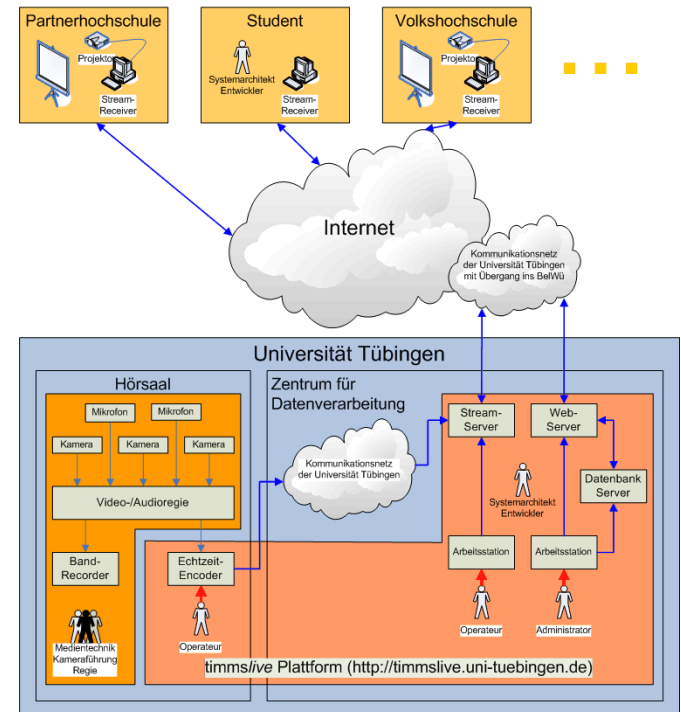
Partnerhochschule

Projektor

Stream-Receiver

Student

Systemarchitekt Entwickler

Stream-Receiver

Volkshochschule

Projektor

Stream-Receiver

Internet

Kommunikationsnetz der Universität Tübingen mit Übergang ins BelWü

Universität Tübingen

Hörsaal

Mikrofon

Mikrofon

Kamera

Kamera

Kamera

Video-/Audioregie

Band-Recorder

Medientechnik Kameraführung Regie

Echtzeit-Encoder

Operateur

Zentrum für Datenverarbeitung

Kommunikationsnetz der Universität Tübingen

Stream-Server

Web-Server

Datenbank Server

Systemarchitekt Entwickler

Arbeitsstation

Arbeitsstation

Operateur

Administrator

timms*live* Plattform (http://timmslive.uni-tuebingen.de)